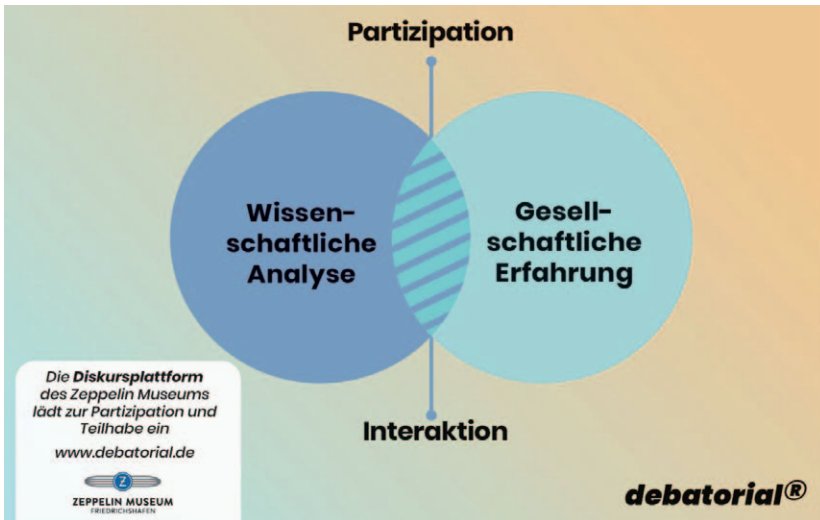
Partizipation

Wissenschaftliche Analyse

Gesellschaftliche Erfahrung

Interaktion

Die **Diskursplattform** des Zeppelin Museums lädt zur Partizipation und Teilhabe ein

www.debatorial.de

Z
ZEPPELIN MUSEUM
FRIEDRICHSHAFEN

debatorial®